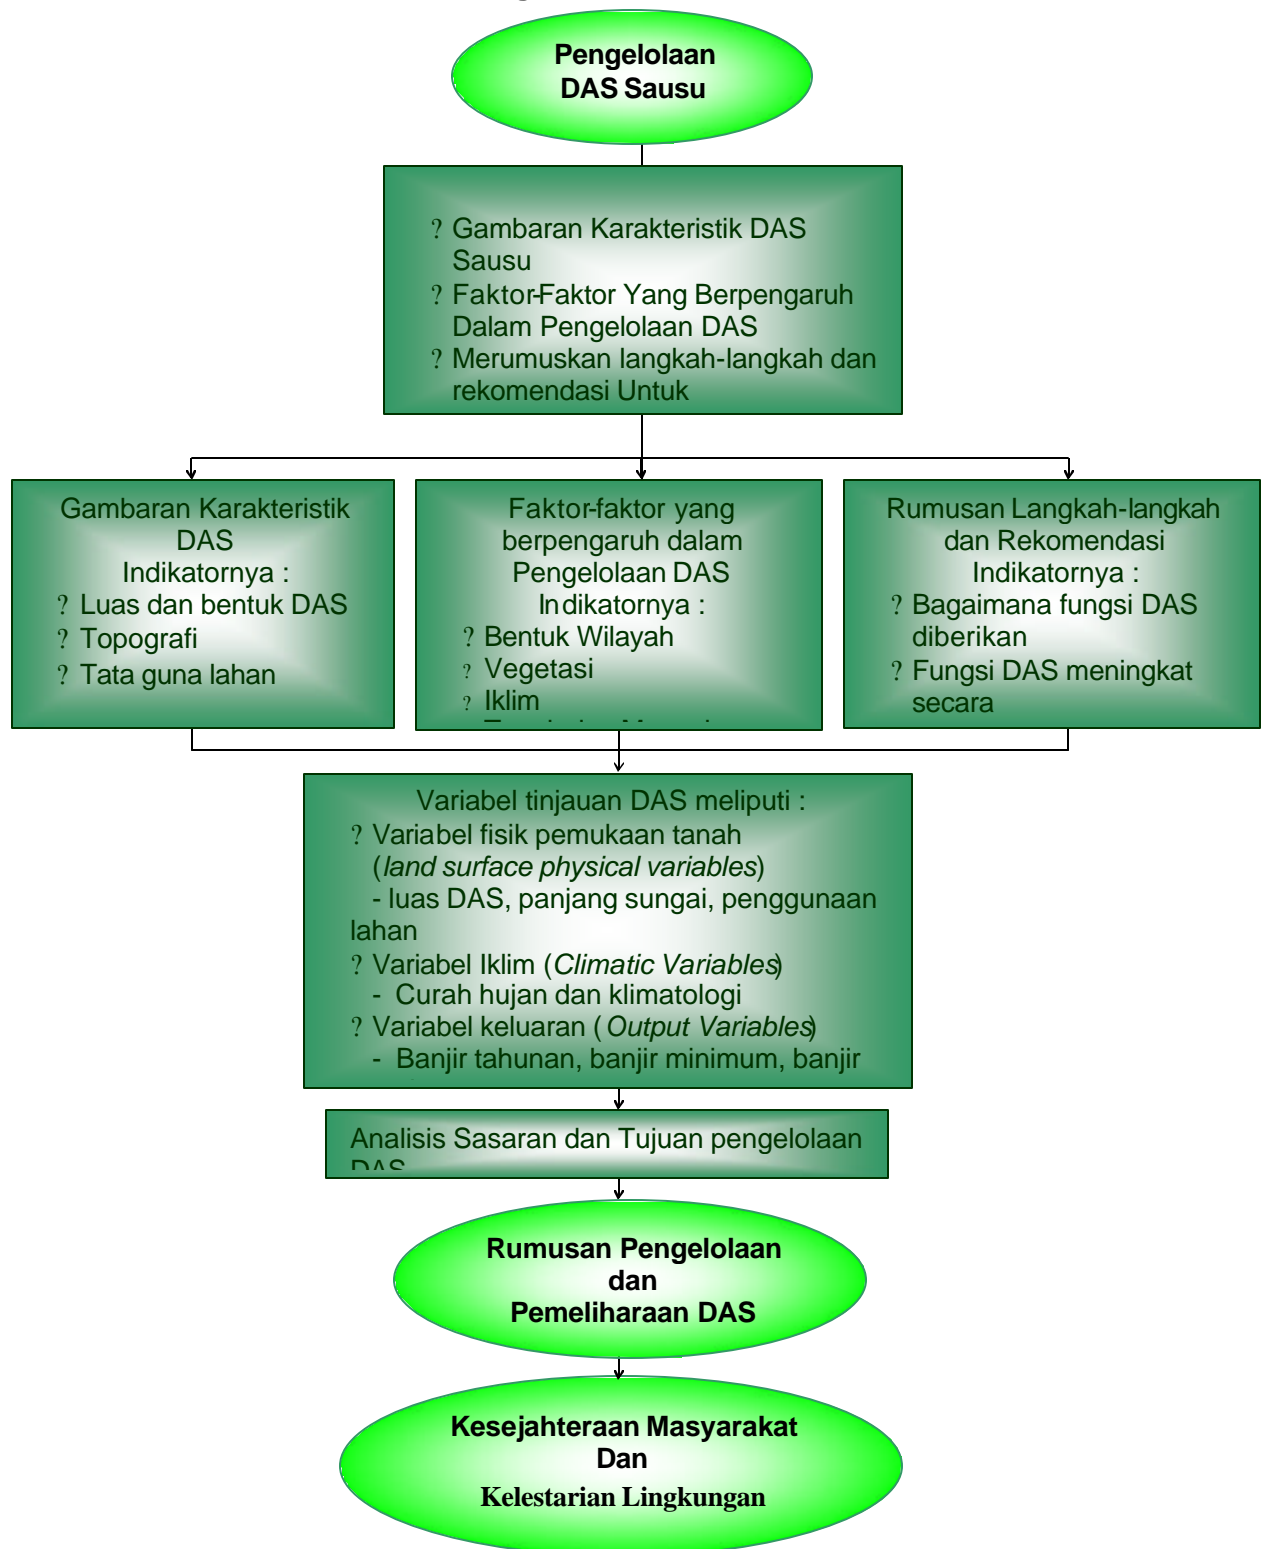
Pengelolaan DAS Sausu

? Gambaran Karakteristik DAS Sausu
? Faktor-Faktor Yang Berpengaruh Dalam Pengelolaan DAS
? Merumuskan langkah-langkah dan rekomendasi Untuk

Gambaran Karakteristik DAS
Indikatornya :
? Luas dan bentuk DAS
? Topografi
? Tata guna lahan

Faktor-faktor yang berpengaruh dalam Pengelolaan DAS
Indikatornya :
? Bentuk Wilayah
? Vegetasi
? Iklim
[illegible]

Rumusan Langkah-langkah dan Rekomendasi
Indikatornya :
? Bagaimana fungsi DAS diberikan
? Fungsi DAS meningkat secara

Variabel tinjauan DAS meliputi :
? Variabel fisik pemukaan tanah (*land surface physical variables*)
- luas DAS, panjang sungai, penggunaan lahan
? Variabel Iklim (*Climatic Variables*)
- Curah hujan dan klimatologi
? Variabel keluaran (*Output Variables*)
- Banjir tahunan, banjir minimum, banjir

Analisis Sasaran dan Tujuan pengelolaan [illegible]

Rumusan Pengelolaan dan Pemeliharaan DAS

Kesejahteraan Masyarakat Dan Kelestarian Lingkungan